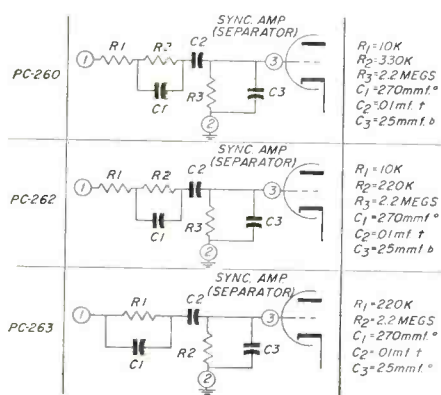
PC-260

SYNC. AMP (SEPARATOR)

1 R1 R2 C2 3 C1 R3 C3 2

$R_1$=10K
$R_2$=330K
$R_3$=2.2 MEGS
$C_1$=270mmf.°
$C_2$=.01mf. †
$C_3$=25mmf. b

PC-262

SYNC. AMP (SEPARATOR)

1 R1 R2 C2 3 C1 R3 C3 2

$R_1$=10K
$R_2$=220K
$R_3$=2.2 MEGS
$C_1$=270mmf.°
$C_2$=.01mf. †
$C_3$=25mmf. b

PC-263

SYNC. AMP (SEPARATOR)

1 R1 C2 3 C1 R2 C3 2

$R_1$=220K
$R_2$=2.2 MEGS
$C_1$=270mmf.°
$C_2$=.01mf. †
$C_3$=25mmf.°